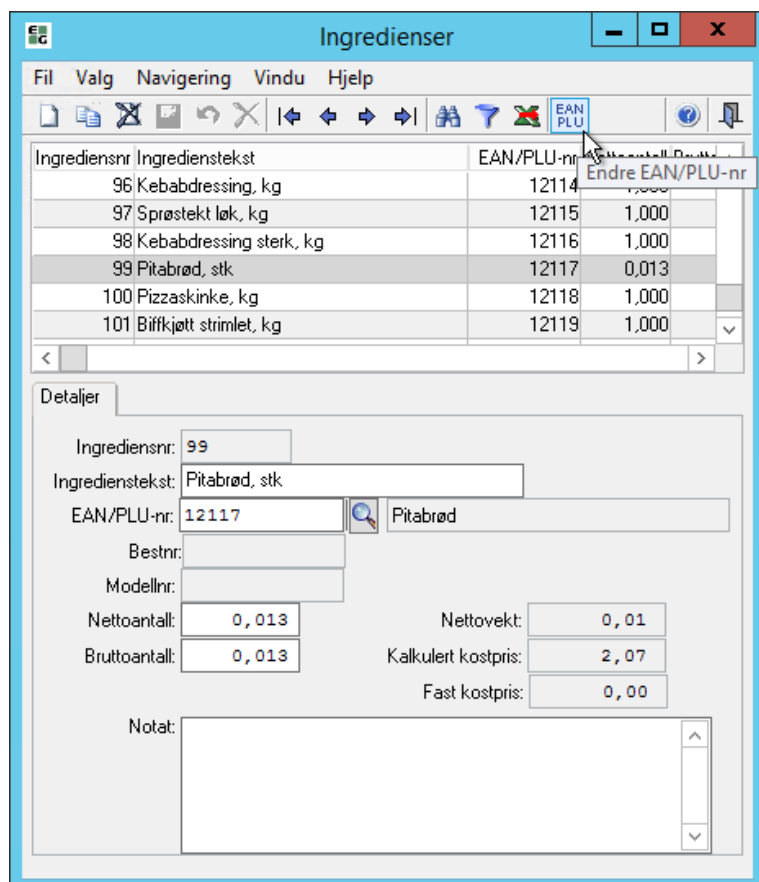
Ingredienser

Fil Valg Navigering Vindu Hjelp

EAN PLU

Endre EAN/PLU-nr

| Ingrediensnr | Ingredienstekst | EAN/PLU-nr | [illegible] | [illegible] |
|---|---|---|---|---|
| 96 | Kebabdressing, kg | 12114 | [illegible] | |
| 97 | Sprøstekt løk, kg | 12115 | 1,000 | |
| 98 | Kebabdressing sterk, kg | 12116 | 1,000 | |
| 99 | Pitabrød, stk | 12117 | 0,013 | |
| 100 | Pizzaskinke, kg | 12118 | 1,000 | |
| 101 | Biffkjøtt strimlet, kg | 12119 | 1,000 | |

Detaljer

Ingrediensnr: 99
Ingredienstekst: Pitabrød, stk
EAN/PLU-nr: 12117 Pitabrød
Bestnr:
Modellnr:
Nettoantall: 0,013
Nettovekt: 0,01
Bruttoantall: 0,013
Kalkulert kostpris: 2,07
Fast kostpris: 0,00
Notat: